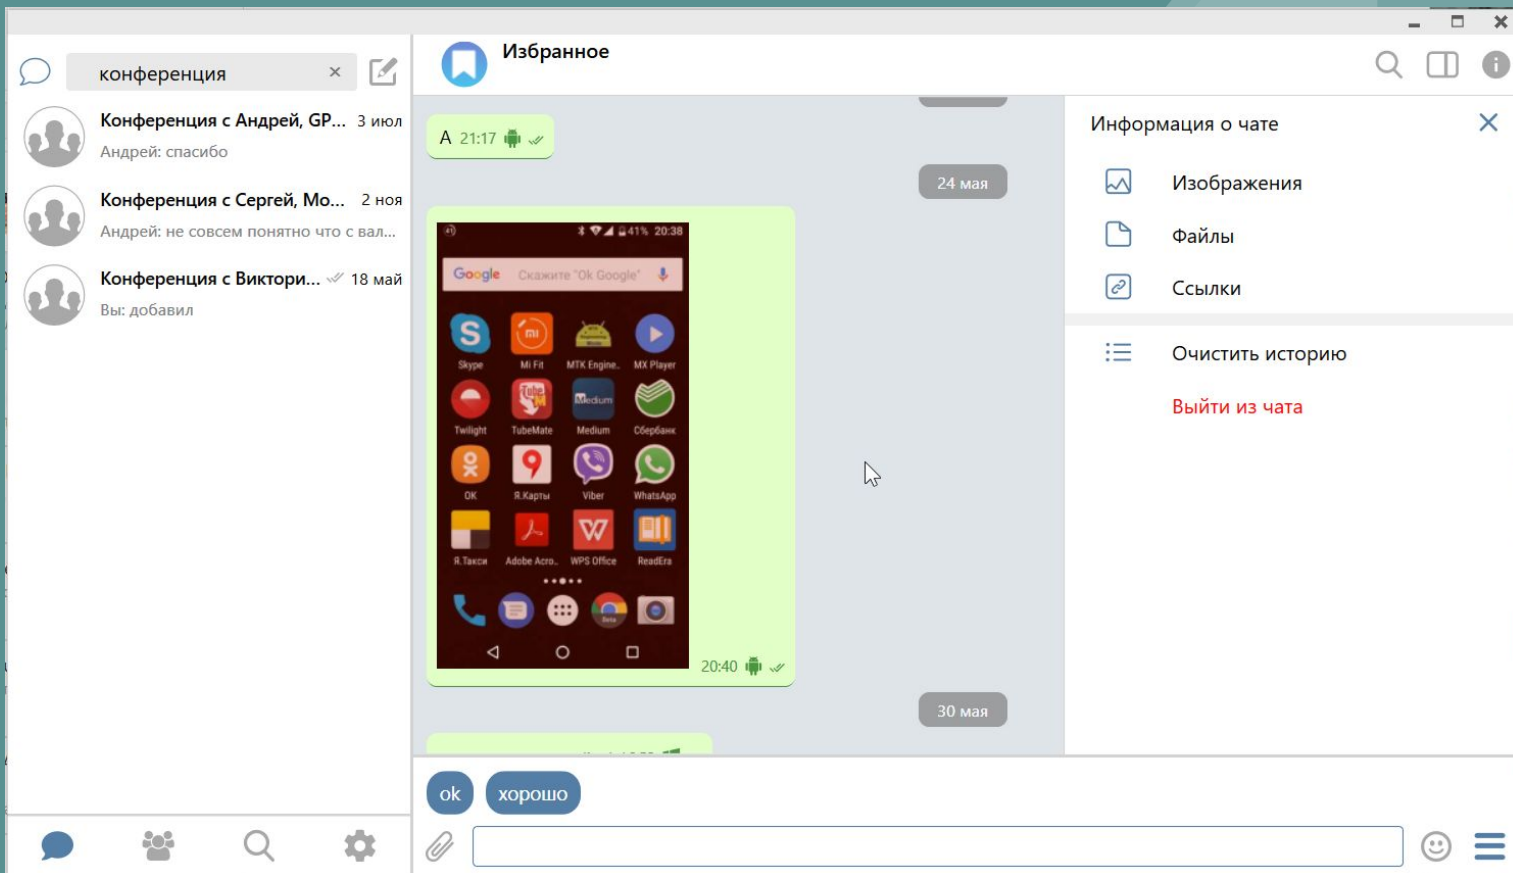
конференция ×

Конференция с Андрей, GP... 3 июл
Андрей: спасибо

Конференция с Сергей, Мо... 2 ноя
Андрей: не совсем понятно что с вал...

Конференция с Виктори... 18 май
Вы: добавил

Избранное

A 21:17

24 мая

41% 20:38
Google Скажите "Ok Google"
Skype
Mi Fit
MTK Engine..
MX Player
Twilight
TubeMate
Medium
Сбербанк
OK
Я.Карты
Viber
WhatsApp
Я.Такси
Adobe Acro..
WPS Office
ReadEra

20:40

30 мая

Информация о чате
Изображения
Файлы
Ссылки
Очистить историю
Выйти из чата

ok
хорошо